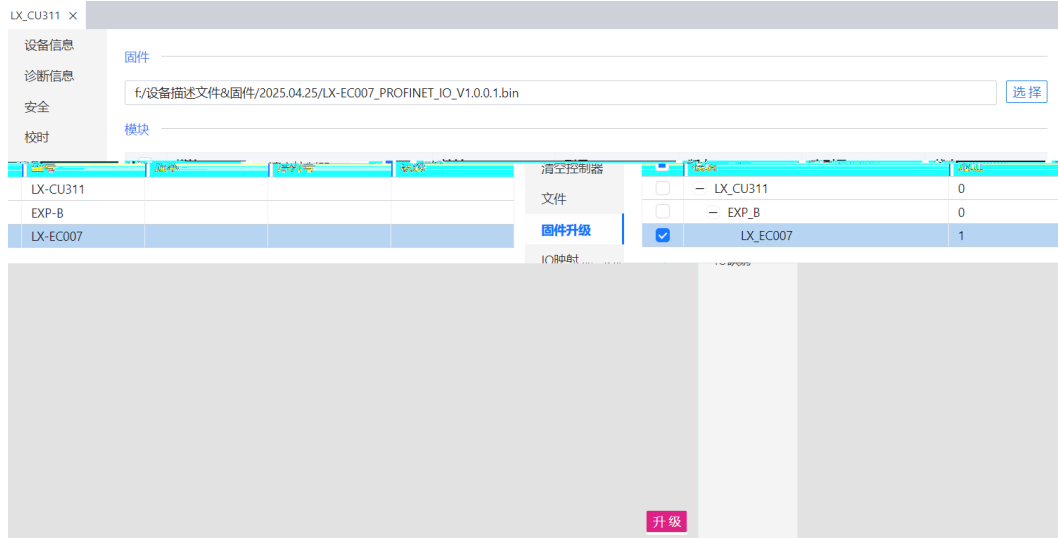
LX_CU311 ×

设备信息
诊断信息
安全
校时

固件

f:/设备描述文件&固件/2025.04.25/LX-EC007_PROFINET_IO_V1.0.0.1.bin

选择

模块

| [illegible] | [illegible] | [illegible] | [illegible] |
|---|---|---|---|
| LX-CU311 | | | |
| EXP-B | | | |
| LX-EC007 | | | |

清空控制器
文件
固件升级
IO映射

| | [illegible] | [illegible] |
|---|---|---|
| | − LX_CU311 | 0 |
| | − EXP_B | 0 |
| ✓ | LX_EC007 | 1 |

升级